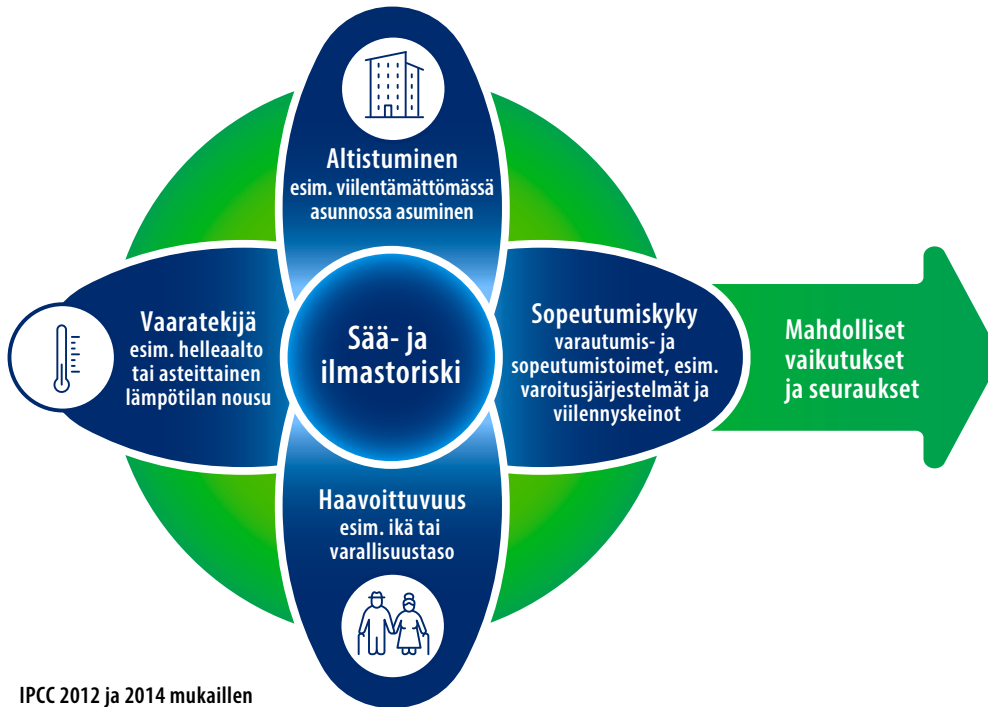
Altistuminen
esim. viilentämättömässä asunnossa asuminen

Vaaratekijä
esim. helleaalto tai asteittainen lämpötilan nousu

Sää- ja ilmastoriski

Sopeutumiskyky
varautumis- ja sopeutumistoimet, esim. varoitusjärjestelmät ja viilennyskeinot

Mahdolliset vaikutukset ja seuraukset

Haavoittuvuus
esim. ikä tai varallisuustaso

IPCC 2012 ja 2014 mukaillen